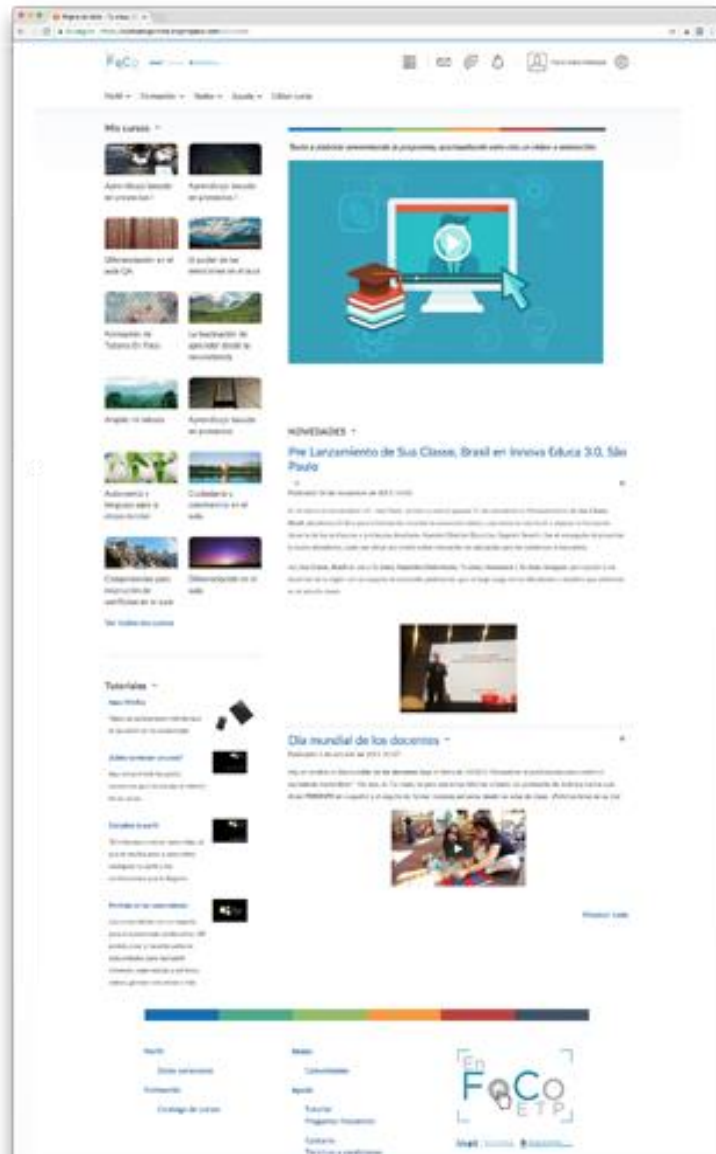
FoCo

Perfil · Formación · Redes · Ayuda · Cerrar sesión

Mis cursos

Aprendizaje basado en proyectos I

Aprendizaje basado en proyectos II

Diferenciación en el aula QA

El poder de las emociones en el aula

La facilitación de aprender desde la neurociencia

Ampliar mi ratones

Aprendizaje basado en proyectos

Autonomía y lenguaje para el docente

Ciudadanía y convivencia en el aula

Diferenciación en el aula

Ver todos los cursos

Tutoriales

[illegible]

NOVEDADES

Pre Lanzamiento de Sua Classe, Brasil en Innova Educa 3.0, São Paulo

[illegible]

Día mundial de los docentes

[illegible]

Mostrar todo

FoCo ETP